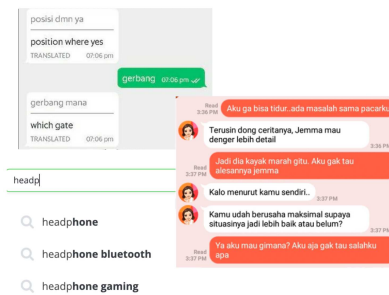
posisi dmn ya

position where yes

TRANSLATED 07:06 pm

gerbang 07:06 pm

gerbang mana

which gate

TRANSLATED 07:06 pm

Read 3:36 PM
Aku ga bisa tidur..ada masalah sama pacarku

Terusin dong ceritanya, Jemma mau denger lebih detail
3:36 PM

Read 3:37 PM
Jadi dia kayak marah gitu. Aku gak tau alesannya jemma

Kalo menurut kamu sendiri..
3:37 PM

Kamu udah berusaha maksimal supaya situasinya jadi lebih baik atau belum?
3:37 PM

Read 3:37 PM
Ya aku mau gimana? Aku aja gak tau salahku apa

headp

headphone

headphone bluetooth

headphone gaming